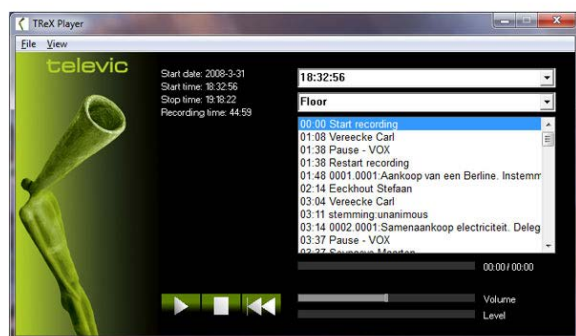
TReX Player

File View

televic

Start date: 2008-3-31
Start time: 18:32:56
Stop time: 19:18:22
Recording time: 44:59

18:32:56

Floor

00:00 Start recording
01:08 Vereecke Carl
01:38 Pause - VOX
01:38 Restart recording
01:48 0001.0001:Aankoop van een Berline. Instemm
02:14 Eeckhout Stefaan
03:04 Vereecke Carl
03:11 stemming:unanimous
03:14 0002.0001:Samenaankoop electriciteit. Deleg
03:37 Pause - VOX
03:37 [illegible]

00:00 / 00:00

Volume

Level